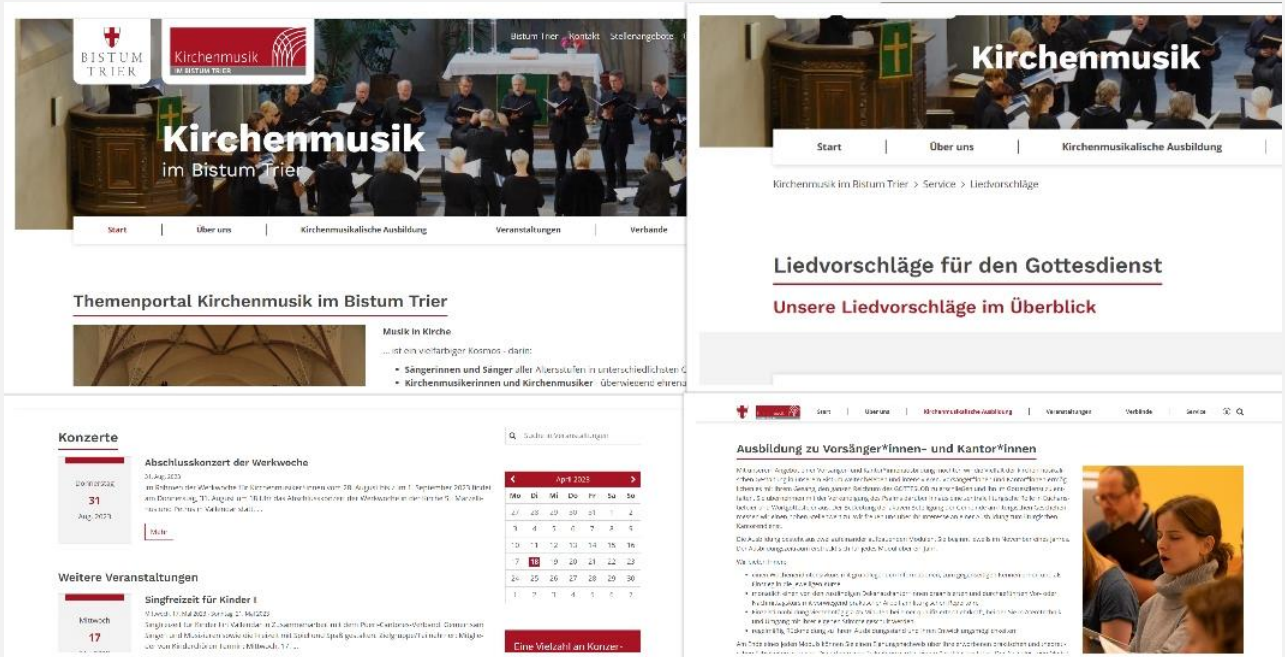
BISTUM TRIER

Kirchenmusik IM BISTUM TRIER

Bistum Trier | Kontakt | Stellenangebote

Kirchenmusik
im Bistum Trier

Start | Über uns | Kirchenmusikalische Ausbildung | Veranstaltungen | Verbände

Themenportal Kirchenmusik im Bistum Trier

Musik in Kirche

... ist ein vielfarbiger Kosmos - darin:

- Sängerinnen und Sänger aller Altersstufen in unterschiedlichsten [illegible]
- Kirchenmusikerinnen und Kirchenmusiker - überwiegend ehrena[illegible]

Kirchenmusik

Start | Über uns | Kirchenmusikalische Ausbildung

Kirchenmusik im Bistum Trier > Service > Liedvorschläge

Liedvorschläge für den Gottesdienst

Unsere Liedvorschläge im Überblick

Konzerte

Suche in Veranstaltungen

Donnerstag
31
Aug. 2023

Abschlusskonzert der Werkwoche

31.Aug.2023

Im Rahmen der Werkwoche für Kirchenmusiker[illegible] vom 28. August bis zum 1. September 2023 findet am Donnerstag, 31. August um 18 Uhr das Abschlusskonzert der Werkwoche in der Kirche St. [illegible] statt....

Mehr

| April 2023 | | | | | | |
|---|---|---|---|---|---|---|
| Mo | Di | Mi | Do | Fr | Sa | So |
| 27 | 28 | 29 | 30 | 31 | 1 | 2 |
| 3 | 4 | 5 | 6 | 7 | 8 | 9 |
| 10 | 11 | 12 | 13 | 14 | 15 | 16 |
| 17 | 18 | 19 | 20 | 21 | 22 | 23 |
| 24 | 25 | 26 | 27 | 28 | 29 | 30 |
| 1 | 2 | 3 | 4 | 5 | 6 | 7 |

Weitere Veranstaltungen

Mittwoch
17

Singfreizeit für Kinder I

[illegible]

Eine Vielzahl an Konzer-

Start | Über uns | Kirchenmusikalische Ausbildung | Veranstaltungen | Verbände | Service

Ausbildung zu Vorsänger*innen- und Kantor*innen

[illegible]